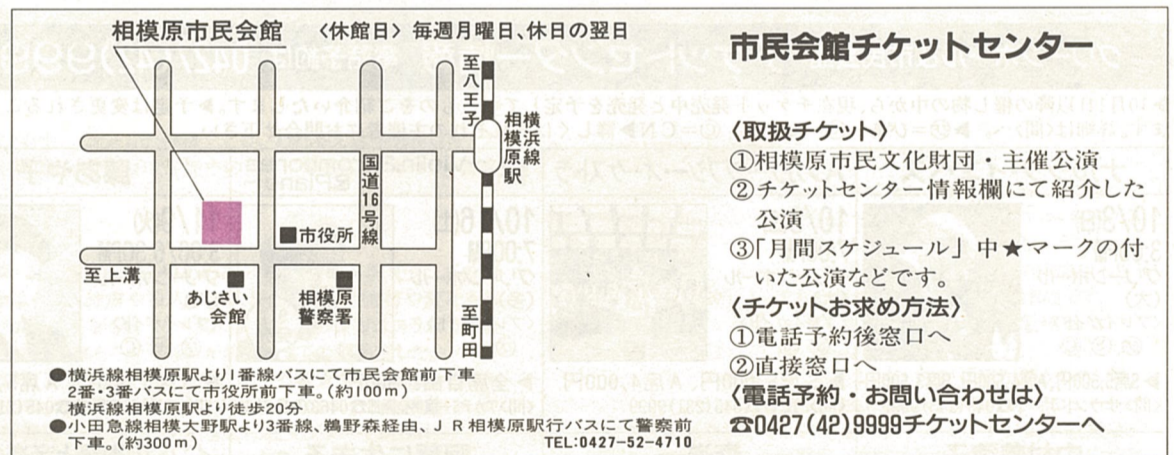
相模原市民会館 〈休館日〉毎週月曜日、休日の翌日

至八王子

横浜線相模原駅

国道16号線

市役所

至上溝

あじさい会館

相模原警察署

至町田

●横浜線相模原駅より1番線バスにて市民会館前下車 2番・3番バスにて市役所前下車。(約100m) 横浜線相模原駅より徒歩20分

●小田急線相模大野駅より3番線、鵜野森経由、JR相模原駅行バスにて警察前下車。(約300m)

TEL:0427-52-4710

市民会館チケットセンター

〈取扱チケット〉

①相模原市民文化財団・主催公演

②チケットセンター情報欄にて紹介した公演

③「月間スケジュール」中★マークの付いた公演などです。

〈チケットお求め方法〉

①電話予約後窓口へ

②直接窓口へ

〈電話予約・お問い合わせは〉

☎0427(42)9999チケットセンターへ